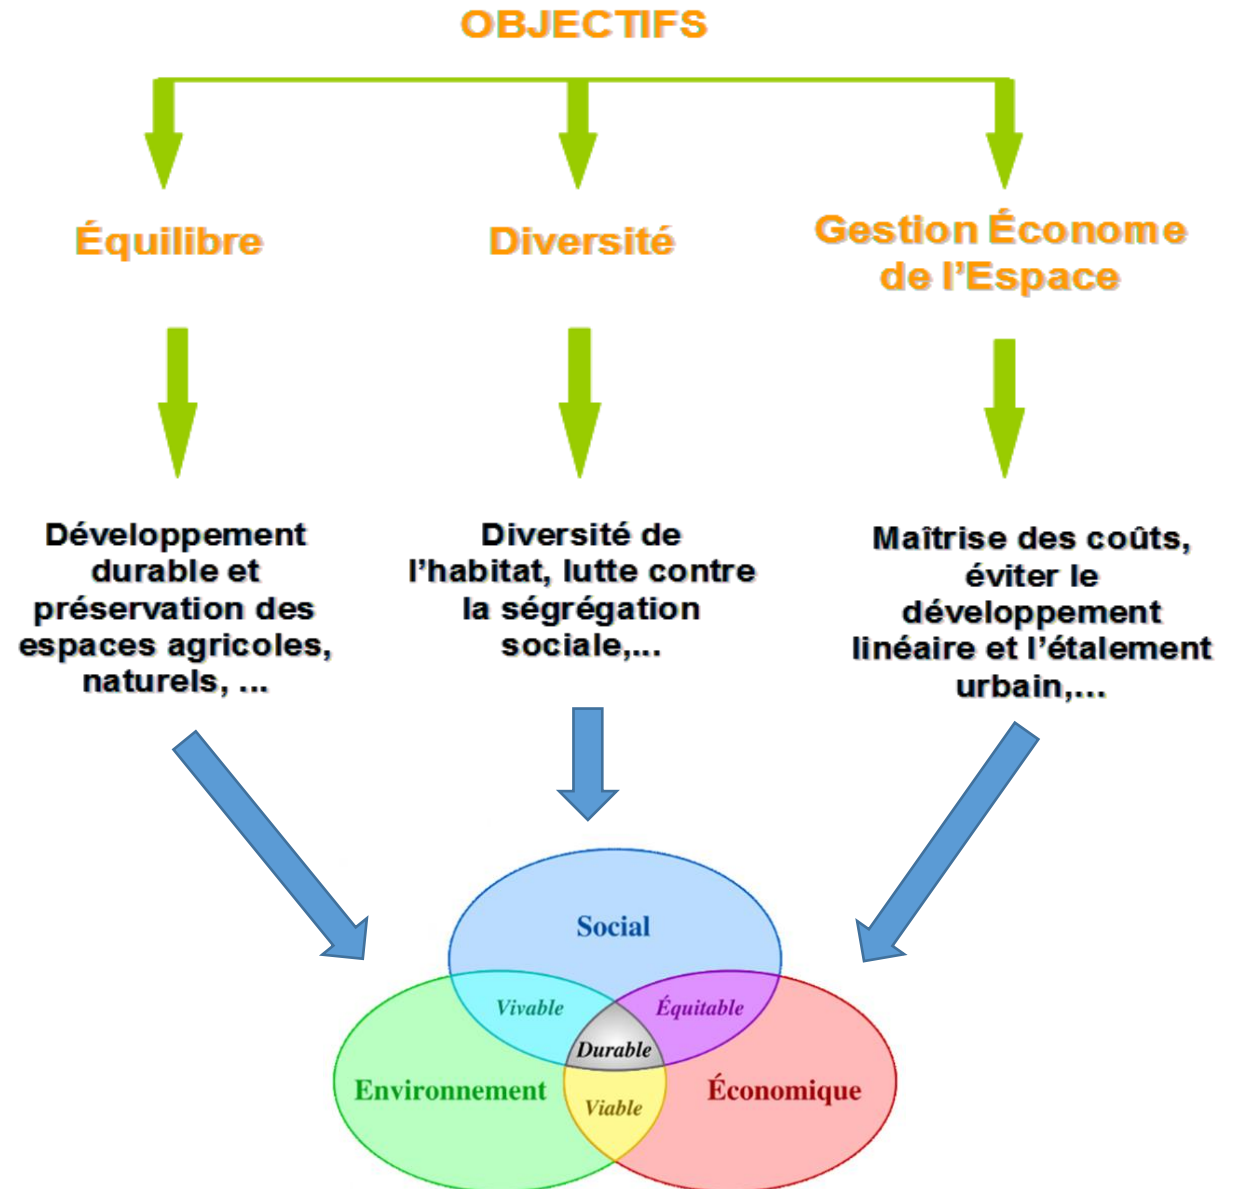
OBJECTIFS

Équilibre

Diversité

Gestion Économe de l'Espace

Développement durable et préservation des espaces agricoles, naturels, ...

Diversité de l'habitat, lutte contre la ségrégation sociale,...

Maîtrise des coûts, éviter le développement linéaire et l'étalement urbain,...

Social

Vivable

Équitable

Durable

Environnement

Viable

Économique